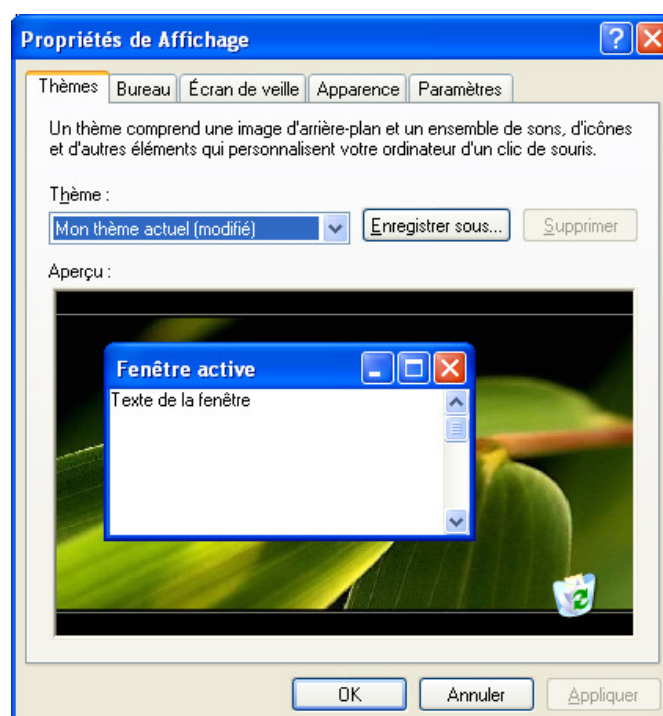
Propriétés de Affichage

Thèmes | Bureau | Écran de veille | Apparence | Paramètres

Un thème comprend une image d'arrière-plan et un ensemble de sons, d'icônes et d'autres éléments qui personnalisent votre ordinateur d'un clic de souris.

Thème :

Mon thème actuel (modifié)

Enregistrer sous...

Supprimer

Aperçu :

Fenêtre active

Texte de la fenêtre

OK

Annuler

Appliquer